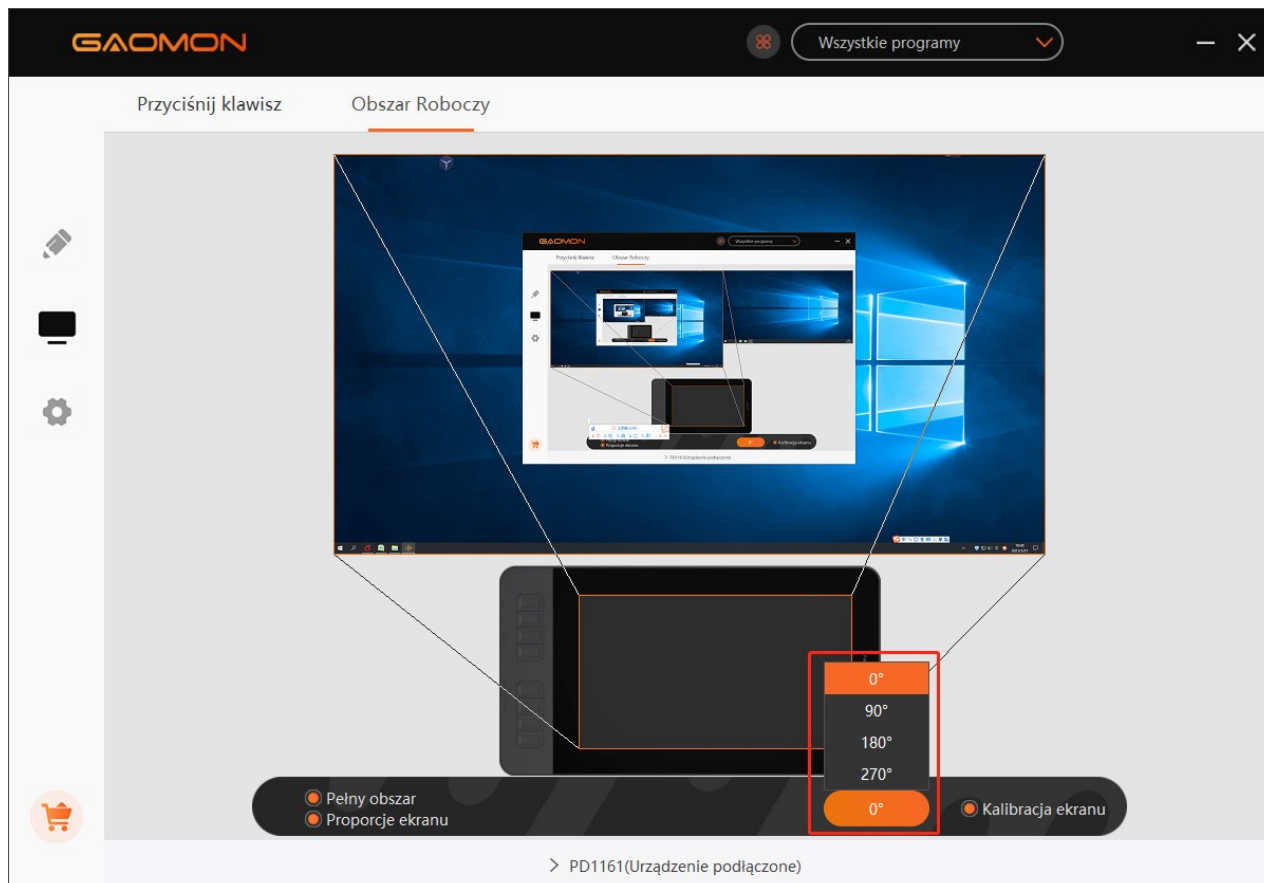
GAOMON

Wszystkie programy

Przyciśnij klawisz

Obszar Roboczy

GAOMON

Wszystkie programy

Przyciśnij klawisz

Obszar Roboczy

Proporcje ekranu

Kalibracja ekranu

PD1161(Urządzenie podłączone)

0°

90°

180°

270°

Pełny obszar

Proporcje ekranu

0°

Kalibracja ekranu

> PD1161(Urządzenie podłączone)